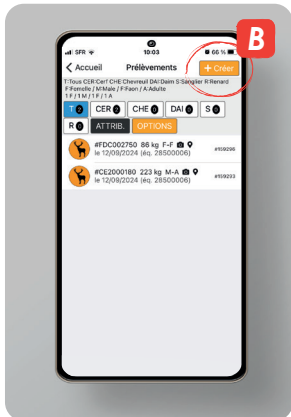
B

SFR 10:03 66 %

< Accueil Prélèvements + Créer

T:Tous CER:Cerf CHE:Chevreuil DAI:Daim S:Sanglier R:Renard F:Femelle / M:Male / F:Faon / A:Adulte 1 F / 1 M / 1 F / 1 A

T 2 CER 2 CHE 0 DAI 0 S 0 R 0 ATTRIB. OPTIONS

#FDC002750 86 kg F-F
le 12/09/2024 (éq. 28500006)
#159298

#CE2000180 223 kg M-A
le 12/09/2024 (éq. 28500006)
#159293